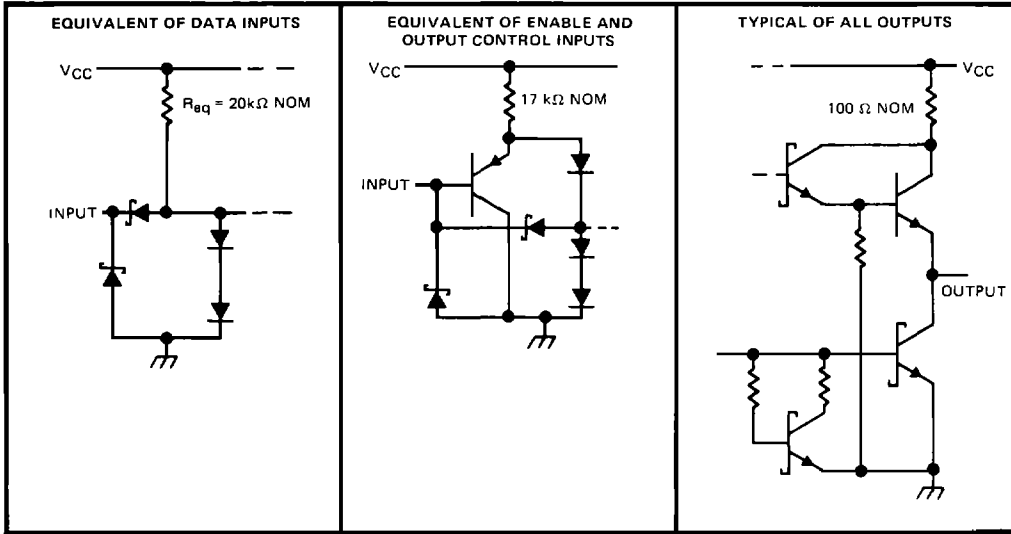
EQUIVALENT OF DATA INPUTS

$V_{CC}$

$R_{eq}$ = 20k$\Omega$ NOM

INPUT

EQUIVALENT OF ENABLE AND OUTPUT CONTROL INPUTS

$V_{CC}$

17 k$\Omega$ NOM

INPUT

TYPICAL OF ALL OUTPUTS

$V_{CC}$

100 $\Omega$ NOM

OUTPUT